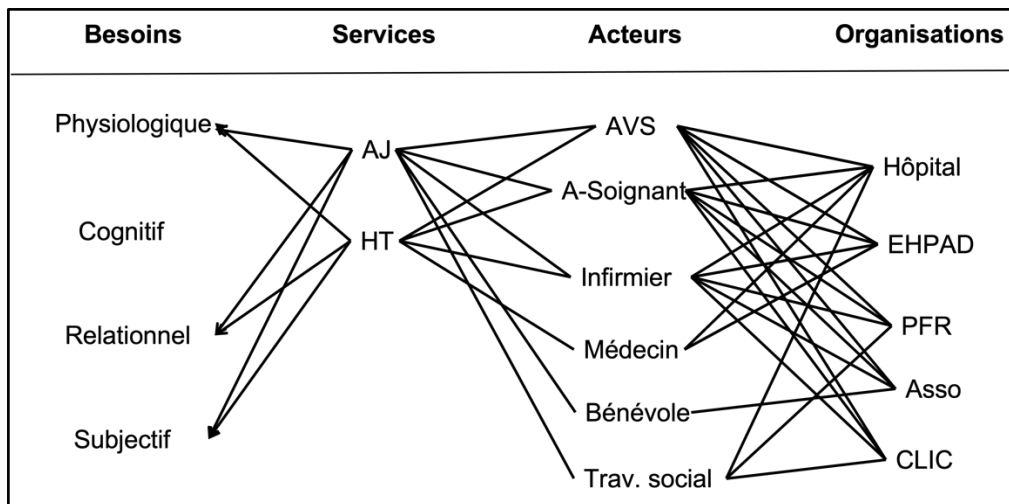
| Besoins | Services | Acteurs | Organisations |
|---|---|---|---|

Physiologique

Cognitif

Relationnel

Subjectif

AJ

HT

AVS

A-Soignant

Infirmier

Médecin

Bénévole

Trav. social

Hôpital

EHPAD

PFR

Asso

CLIC